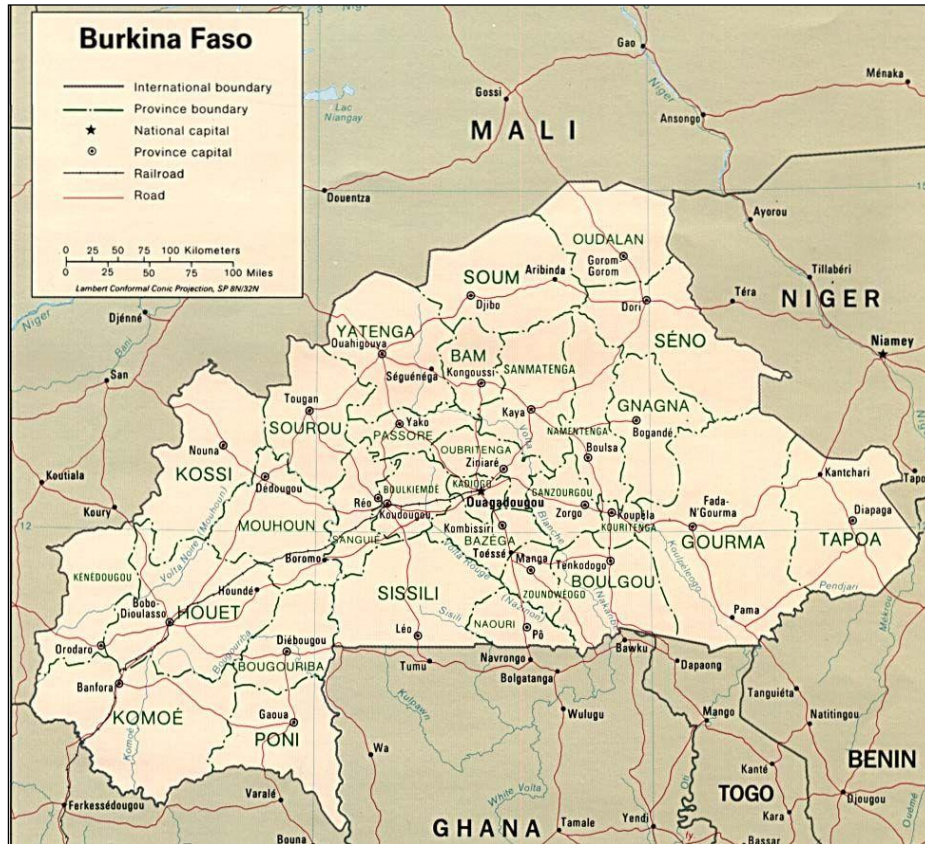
Burkina Faso

International boundary
Province boundary
National capital
Province capital
Railroad
Road

0 25 50 75 100 Kilometers
0 25 50 75 100 Miles
Lambert Conformal Conic Projection, SP 8N/32N

Gao
Ménaka
Gossi
Lac Niangay
Niger
Ansongo
MALI
15
Douentza
Ayorou
OUDALAN
Gorom Gorom
SOUM
Aribinda
Tillabéri
Téra
NIGER
Djibo
Dori
Niger
Djénné
YATENGA
Ouahigouya
BAM
SÉNO
Niamey
Bani
Kongoussi
SANMATENGA
San
Séguénéga
Tougan
Kaya
GNAGNA
SOUROU
Yako
PASSORE
NAMENTENGA
Bogandé
Nouna
OUBRITENGA
Boulsa
Ziniaré
KOSSI
Koutiala
Dedougou
BOULKIEMDE
KADIOGO
Ouagadougou
SANZOURGOU
Kantchari
Tapo
Réo
Koudougou
Koupéla
Fada-N'Gourma
Diapaga
Koury
Zorgo
12
MOUHOUN
KOURITENGA
Kombissiri
SANGUIE
BAZÈGA
GOURMA
TAPOA
Boromo
Manga
KÉNÉDOUGOU
Toéssé
Tenkodogo
Houndé
Volta Rouge
BOULGOU
Volta Blanche
Pendjari
SISSILI
ZOUNDWÉOGO
Bobo Dioulasso
HOUET
Pama
Sissili
NAOURI
Léo
Pô
Diébougou
Orodara
Bawku
Navrongo
Dapaong
BOUGOURIBA
Tumu
Bolgatanga
Banfora
Tanguiéta
Gaoua
Wulugu
Mango
Natitingou
KOMOÉ
PONI
Kulpawn
BENIN
Wa
Kanté
TOGO
Djougou
Kara
Ferkessédougou
Varalé
White Volta
GHANA
Tamale
Yendi
Bouna
Bassar